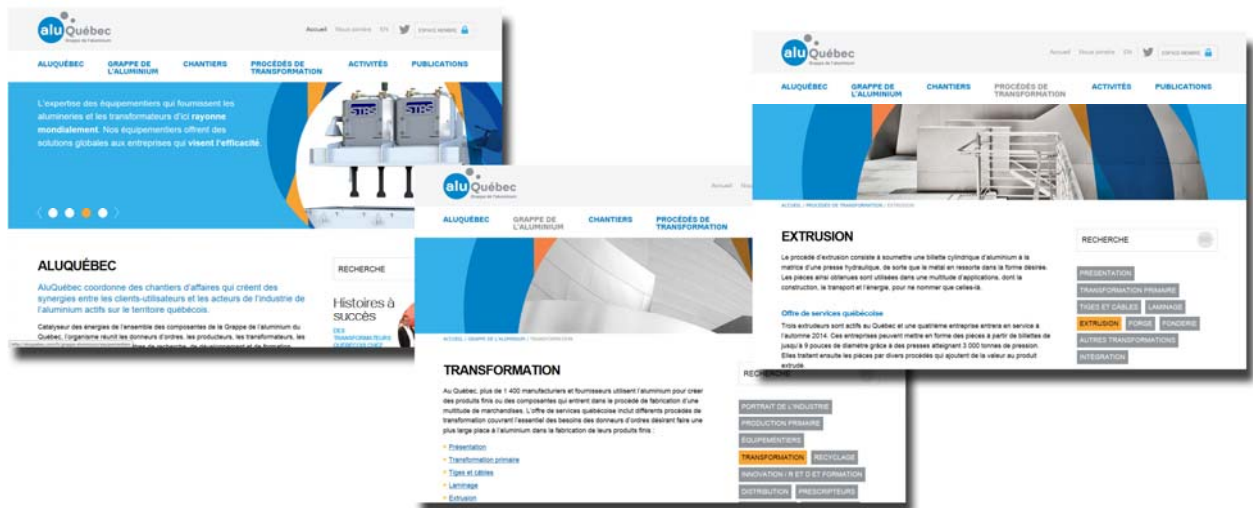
alu Québec
Grappe de l'aluminium

Accueil Nous joindre EN ESPACE MEMBRE

ALUQUÉBEC
GRAPPE DE L'ALUMINIUM
CHANTIERS
PROCÉDÉS DE TRANSFORMATION
ACTIVITÉS
PUBLICATIONS

L'expertise des équipementiers qui fournissent les alumineries et les transformateurs d'ici rayonne mondialement. Nos équipementiers offrent des solutions globales aux entreprises qui visent l'efficacité.

ALUQUÉBEC

AluQuébec coordonne des chantiers d'affaires qui créent des synergies entre les clients-utilisateurs et les acteurs de l'industrie de l'aluminium actifs sur le territoire québécois.

Catalyseur des énergies de l'ensemble des composantes de la Grappe de l'aluminium du Québec, l'organisme réunit les donneurs d'ordres, les producteurs, les transformateurs, les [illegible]

RECHERCHE

Histoires à succès
DES TRANSFORMATEURS QUÉBÉCOIS

alu Québec
Grappe de l'aluminium

Accueil Nous joindre

ALUQUÉBEC
GRAPPE DE L'ALUMINIUM
CHANTIERS
PROCÉDÉS DE TRANSFORMATION

ACCUEIL | GRAPPE DE L'ALUMINIUM | TRANSFORMATION

TRANSFORMATION

Au Québec, plus de 1 400 manufacturiers et fournisseurs utilisent l'aluminium pour créer des produits finis ou des composantes qui entrent dans le procédé de fabrication d'une multitude de marchandises. L'offre de services québécoise inclut différents procédés de transformation couvrant l'essentiel des besoins des donneurs d'ordres désirant faire une plus large place à l'aluminium dans la fabrication de leurs produits finis :

Présentation
Transformation primaire
Tiges et câbles
Laminage
Extrusion

RECHERCHE

PORTRAIT DE L'INDUSTRIE
PRODUCTION PRIMAIRE
ÉQUIPEMENTIERS
TRANSFORMATION
RECYCLAGE
INNOVATION / R ET D ET FORMATION
DISTRIBUTION
PRESCRIPTEURS

alu Québec
Grappe de l'aluminium

Accueil Nous joindre EN ESPACE MEMBRE

ALUQUÉBEC
GRAPPE DE L'ALUMINIUM
CHANTIERS
PROCÉDÉS DE TRANSFORMATION
ACTIVITÉS
PUBLICATIONS

ACCUEIL | PROCÉDÉS DE TRANSFORMATION | EXTRUSION

EXTRUSION

Le procédé d'extrusion consiste à soumettre une billette cylindrique d'aluminium à la matrice d'une presse hydraulique, de sorte que le métal en ressorte dans la forme désirée. Les pièces ainsi obtenues sont utilisées dans une multitude d'applications, dont la construction, le transport et l'énergie, pour ne nommer que celles-là.

Offre de services québécoise

Trois extrudeurs sont actifs au Québec et une quatrième entreprise entrera en service à l'automne 2014. Ces entreprises peuvent mettre en forme des pièces à partir de billettes de jusqu'à 9 pouces de diamètre grâce à des presses atteignant 3 000 tonnes de pression. Elles traitent ensuite les pièces par divers procédés qui ajoutent de la valeur au produit extrudé.

RECHERCHE

PRÉSENTATION
TRANSFORMATION PRIMAIRE
TIGES ET CÂBLES
LAMINAGE
EXTRUSION
FORGE
FONDERIE
AUTRES TRANSFORMATIONS
INTÉGRATION